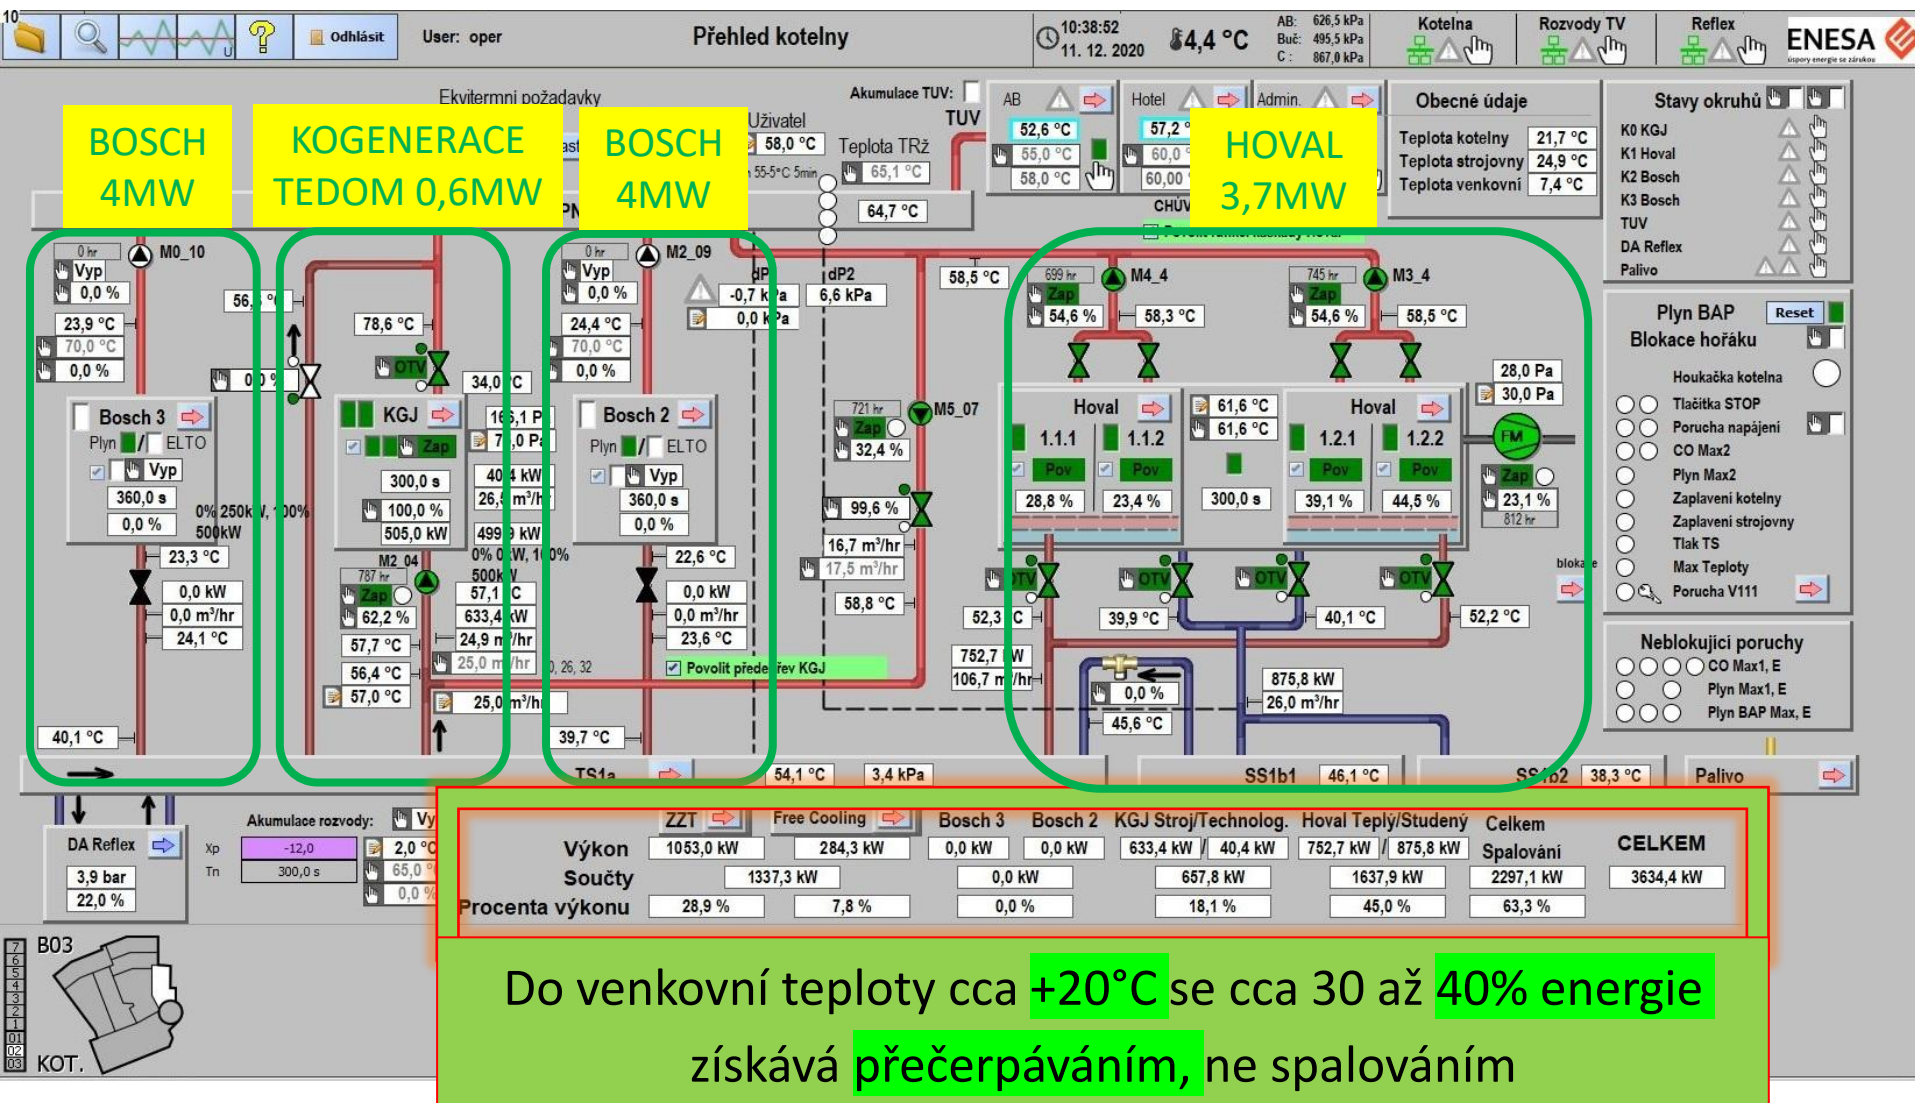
Odhlásit User: oper Přehled kotelny 10:38:52 11. 12. 2020 4,4 °C AB: 626,5 kPa Buč: 495,5 kPa C: 867,0 kPa Kotelna Rozvody TV Reflex ENESA

BOSCH 4MW

KOGENERACE TEDOM 0,6MW

BOSCH 4MW

HOVAL 3,7MW

Ekvitermní požadavky Akumulace TUV: Uživatel 58,0 °C TUV Teplota TRž 65,1 °C 64,7 °C AB 52,6 °C 55,0 °C 58,0 °C Hotel 57,2 60,0 60,00 Admin. Obecné údaje Teplota kotelny 21,7 °C Teplota strojovny 24,9 °C Teplota venkovní 7,4 °C Stavy okruhů K0 KGJ K1 Hoval K2 Bosch K3 Bosch TUV DA Reflex Palivo

0 hr M0_10 Vyp 0,0 % 56,5 °C 23,9 °C 70,0 °C 0,0 % 0,0 % Bosch 3 Plyn ELTO Vyp 360,0 s 0,0 % 0% 250kW, 100% 500kW 23,3 °C 0,0 kW 0,0 m³/hr 24,1 °C 40,1 °C

78,6 °C OTV 34,0 °C KGJ Zap 300,0 s 100,0 % 505,0 kW 16,1 P 7,0 Pa 40,4 kW 26,5 m³/h 499,9 kW 0% 0 kW, 100% 500kW M2_04 787 hr Zap 62,2 % 57,7 °C 56,4 °C 57,0 °C 57,1 °C 633,4 kW 24,9 m³/hr 25,0 m³/hr 25,0 m³/hr 0, 26, 32

0 hr M2_09 Vyp 0,0 % 24,4 °C 70,0 °C 0,0 % Bosch 2 Plyn ELTO Vyp 360,0 s 0,0 % 22,6 °C 0,0 kW 0,0 m³/hr 23,6 °C 39,7 °C Povolit předehřev KGJ dP -0,7 kPa 0,0 kPa dP2 6,6 kPa

721 hr M5_07 Zap 32,4 % 99,6 % 16,7 m³/hr 17,5 m³/hr 58,8 °C 58,5 °C 52,3 °C 752,7 kW 106,7 m³/hr

699 hr M4_4 Zap 54,6 % 58,3 °C 745 hr M3_4 Zap 54,6 % 58,5 °C Hoval 1.1.1 1.1.2 Pov Pov 28,8 % 23,4 % 61,6 °C 61,6 °C 300,0 s Hoval 1.2.1 1.2.2 Pov Pov 39,1 % 44,5 % 28,0 Pa 30,0 Pa FM Zap 23,1 % 812 hr OTV OTV OTV OTV 39,9 °C 40,1 °C 52,2 °C 0,0 % 45,6 °C 875,8 kW 26,0 m³/hr blokace

Plyn BAP Reset Blokace hořáku Houkačka kotelna Tlačítka STOP Porucha napájení CO Max2 Plyn Max2 Zaplavení kotelny Zaplavení strojovny Tlak TS Max Teploty Porucha V111 Neblokující poruchy CO Max1, E Plyn Max1, E Plyn BAP Max, E

TS1a 54,1 °C 3,4 kPa SS1b1 46,1 °C SS1b2 38,3 °C Palivo

DA Reflex 3,9 bar 22,0 % Akumulace rozvody: Xp -12,0 Tn 300,0 s 2,0 °C 65,0 0,0

| | ZZT | Free Cooling | Bosch 3 | Bosch 2 | KGJ Stroj/Technolog. | Hoval Teplý/Studený | Celkem Spalování | CELKEM |
|---|---|---|---|---|---|---|---|---|
| Výkon | 1053,0 kW | 284,3 kW | 0,0 kW | 0,0 kW | 633,4 kW / 40,4 kW | 752,7 kW / 875,8 kW | | |
| Součty | 1337,3 kW | | 0,0 kW | | 657,8 kW | 1637,9 kW | 2297,1 kW | 3634,4 kW |
| Procenta výkonu | 28,9 % | 7,8 % | 0,0 % | | 18,1 % | 45,0 % | 63,3 % | |

B03 KOT.

Do venkovní teploty cca +20°C se cca 30 až 40% energie získává přečerpáváním, ne spalováním